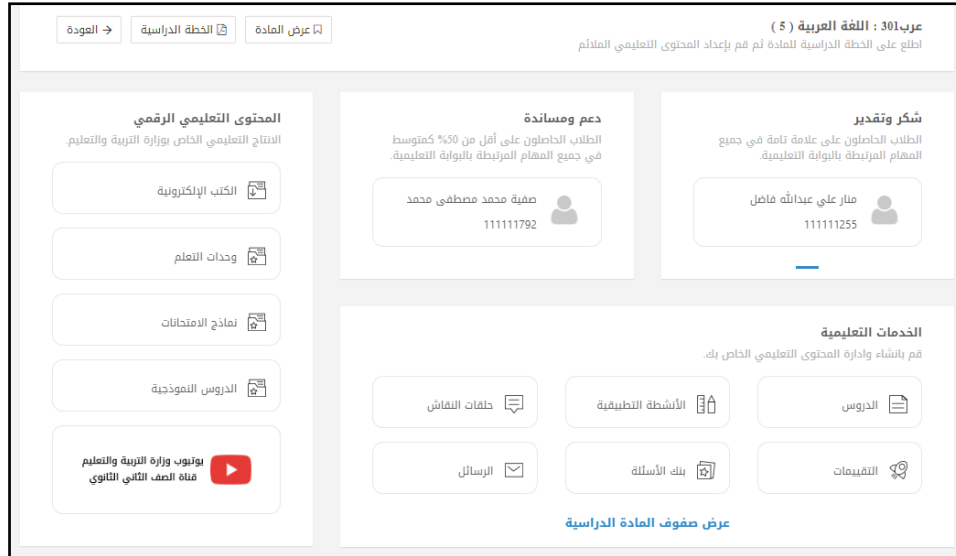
عرب301 : اللغة العربية ( 5 )
اطلع على الخطة الدراسية للمادة ثم قم بإعداد المحتوى التعليمي الملائم

عرض المادة
الخطة الدراسية
العودة

شكر وتقدير
الطلاب الحاصلون على علامة تامة في جميع المهام المرتبطة بالبوابة التعليمية.

منار علي عبدالله فاضل
111111255

دعم ومساندة
الطلاب الحاصلون على أقل من 50% كمتوسط في جميع المهام المرتبطة بالبوابة التعليمية.

صفية محمد مصطفى محمد
111111792

المحتوى التعليمي الرقمي
الانتاج التعليمي الخاص بوزارة التربية والتعليم.

الكتب الإلكترونية
وحدات التعلم
نماذج الامتحانات
الدروس النموذجية

يوتيوب وزارة التربية والتعليم
قناة الصف الثاني الثانوي

الخدمات التعليمية
قم بانشاء وادارة المحتوى التعليمي الخاص بك.

الدروس
الأنشطة التطبيقية
حلقات النقاش
التقييمات
بنك الأسئلة
الرسائل

عرض صفوف المادة الدراسية